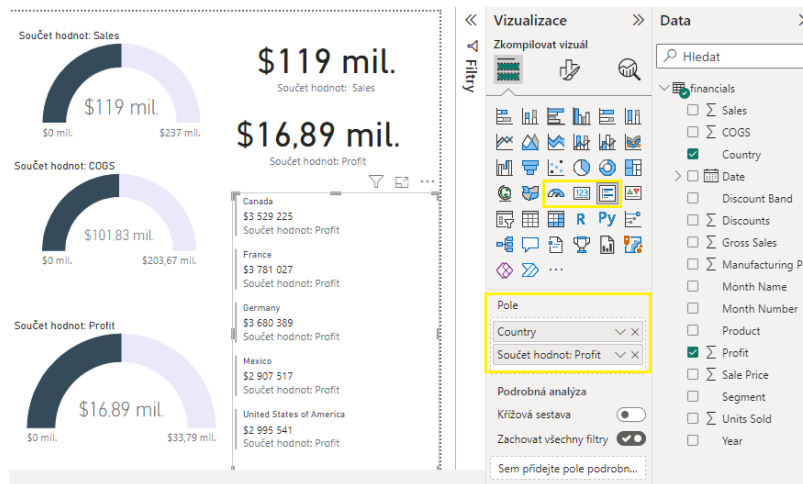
Součet hodnot: Sales

$119 mil.

$0 mil.

$237 mil.

$119 mil.

Součet hodnot: Sales

$16,89 mil.

Součet hodnot: Profit

Součet hodnot: COGS

$101,83 mil.

$0 mil.

$203,67 mil.

Canada
$3 529 225
Součet hodnot: Profit

France
$3 781 027
Součet hodnot: Profit

Germany
$3 680 389
Součet hodnot: Profit

Mexico
$2 907 517
Součet hodnot: Profit

United States of America
$2 995 541
Součet hodnot: Profit

Součet hodnot: Profit

$16,89 mil.

$0 mil.

$33,79 mil.

Filtry

Vizualizace

Zkompilovat vizuál

Pole

Country

Součet hodnot: Profit

Podrobná analýza

Křížová sestava

Zachovat všechny filtry

Sem přidejte pole podrobn...

Data

Hledat

financials

Sales

COGS

Country

Date

Discount Band

Discounts

Gross Sales

Manufacturing P

Month Name

Month Number

Product

Profit

Sale Price

Segment

Units Sold

Year